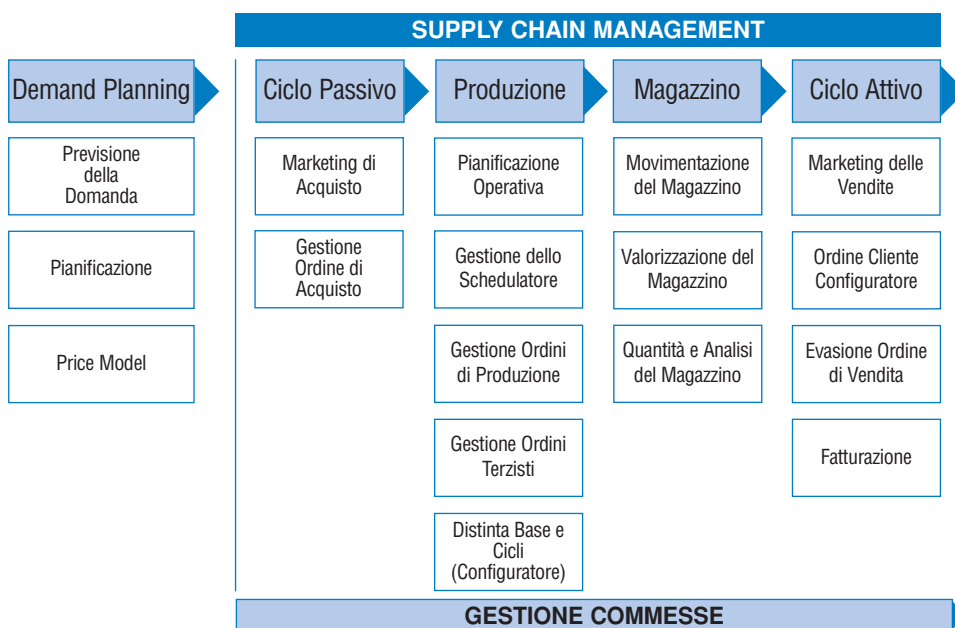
SUPPLY CHAIN MANAGEMENT

Demand Planning

Previsione della Domanda

Pianificazione

Price Model

Ciclo Passivo

Marketing di Acquisto

Gestione Ordine di Acquisto

Produzione

Pianificazione Operativa

Gestione dello Schedulatore

Gestione Ordini di Produzione

Gestione Ordini Terzisti

Distinta Base e Cicli (Configuratore)

Magazzino

Movimentazione del Magazzino

Valorizzazione del Magazzino

Quantità e Analisi del Magazzino

Ciclo Attivo

Marketing delle Vendite

Ordine Cliente Configuratore

Evasione Ordine di Vendita

Fatturazione

GESTIONE COMMESSE